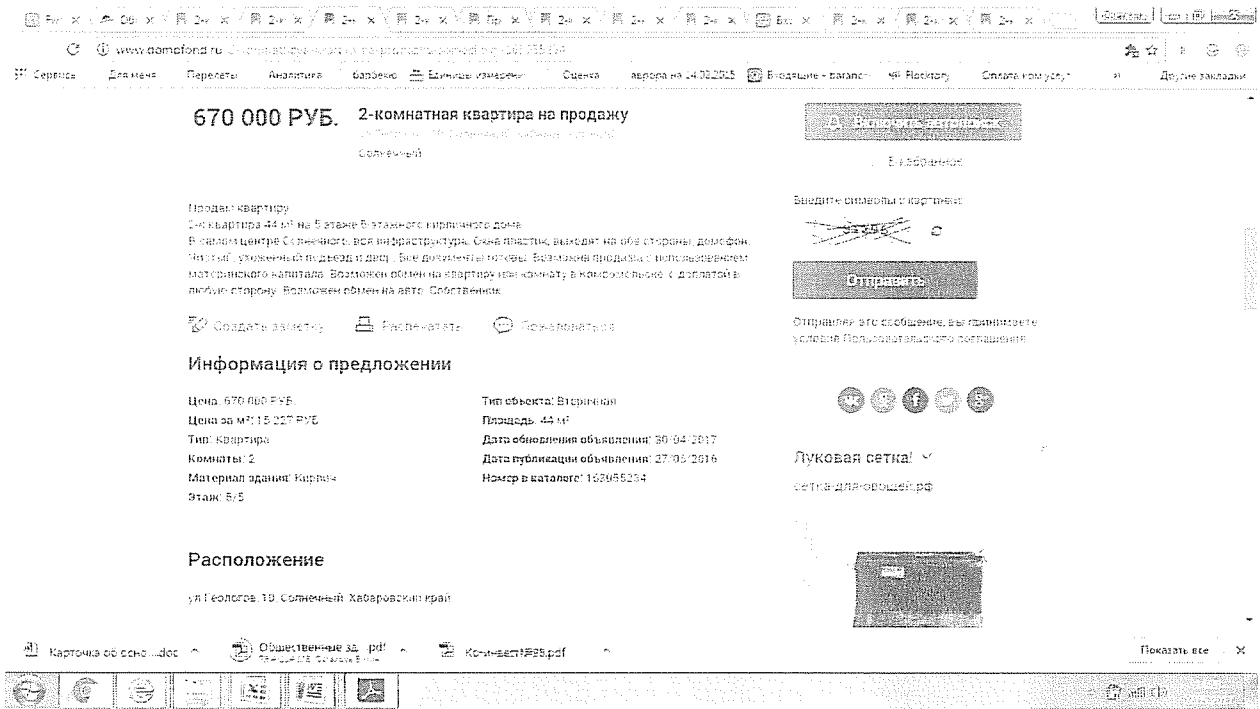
www.domofond.ru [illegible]

Сервисы Для меня Перелеты Аналитика барбекю Единицы измерения Оценка аврора на 14.02.2015 Входящие - вакансии Rocketory Оплата ком.услуг Другие закладки

670 000 РУБ. 2-комнатная квартира на продажу
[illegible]
Солнечный

Продам квартиру.
2-к квартира 44 м² на 5 этаже 5-этажного кирпичного дома.
В самом центре Солнечного, вся инфраструктура. Окна пластик, выходят на обе стороны, домофон. Чистый, ухоженный подъезд и двор. Все документы готовы. Возможна продажа с использованием материнского капитала. Возможен обмен на квартиру или комнату в Комсомольске с доплатой в любую сторону. Возможен обмен на авто. Собственник.

Создать заметку Распечатать Пожаловаться

Информация о предложении

Цена: 670 000 РУБ.
Цена за м²: 15 227 РУБ
Тип: Квартира
Комнаты: 2
Материал здания: Кирпич
Этаж: 5/5

Тип объекта: Вторичная
Площадь: 44 м²
Дата обновления объявления: 30/04/2017
Дата публикации объявления: 27/05/2016
Номер в каталоге: 152065234

Расположение

ул Геологов, 19, Солнечный, Хабаровский край

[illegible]
В избранное
Введите символы с картинки:
Отправить
Отправляя это сообщение, вы принимаете условия Пользовательского соглашения

Луковая сетка!
сетка-для-овощей.рф

Карточка об осно....doc Общественные за....pdf Кочневст№25.pdf
Показать все